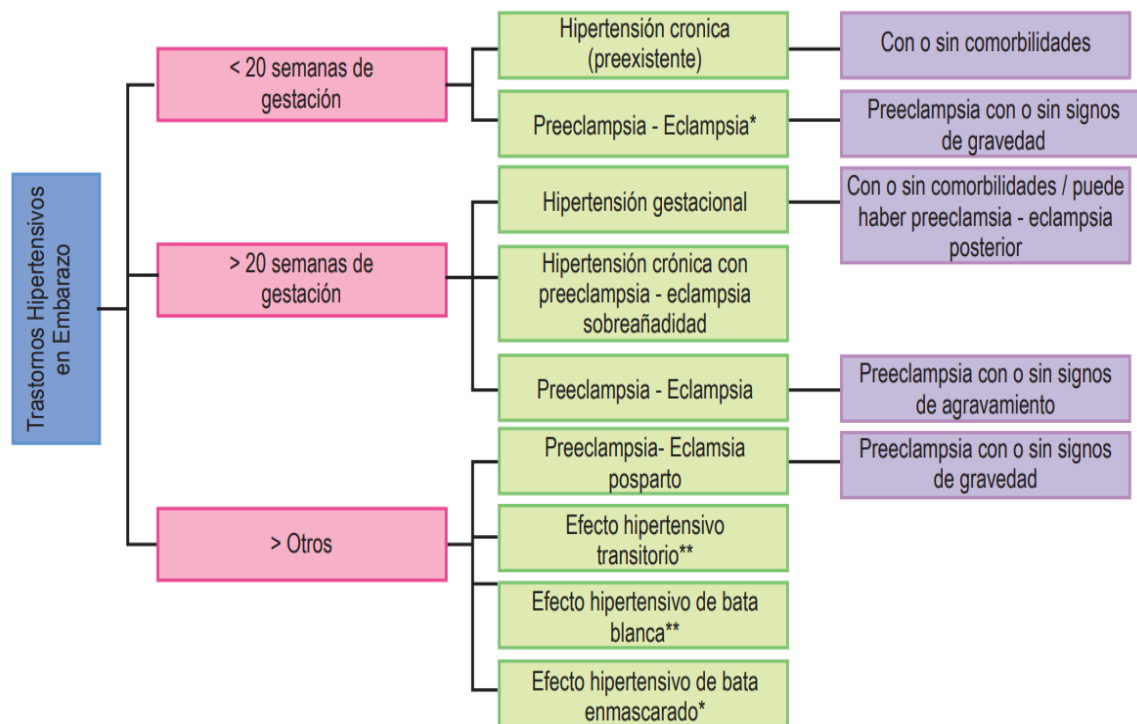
Trastornos Hipertensivos en Embarazo

< 20 semanas de gestación

Hipertensión cronica (preexistente)

Con o sin comorbilidades

Preeclampsia - Eclampsia*

Preeclampsia con o sin signos de gravedad

> 20 semanas de gestación

Hipertensión gestacional

Con o sin comorbilidades / puede haber preeclamsia - eclampsia posterior

Hipertensión crónica con preeclampsia - eclampsia sobreañadidad

Preeclampsia - Eclampsia

Preeclampsia con o sin signos de agravamiento

> Otros

Preeclampsia- Eclamsia posparto

Preeclampsia con o sin signos de gravedad

Efecto hipertensivo transitorio**

Efecto hipertensivo de bata blanca**

Efecto hipertensivo de bata enmascarado*